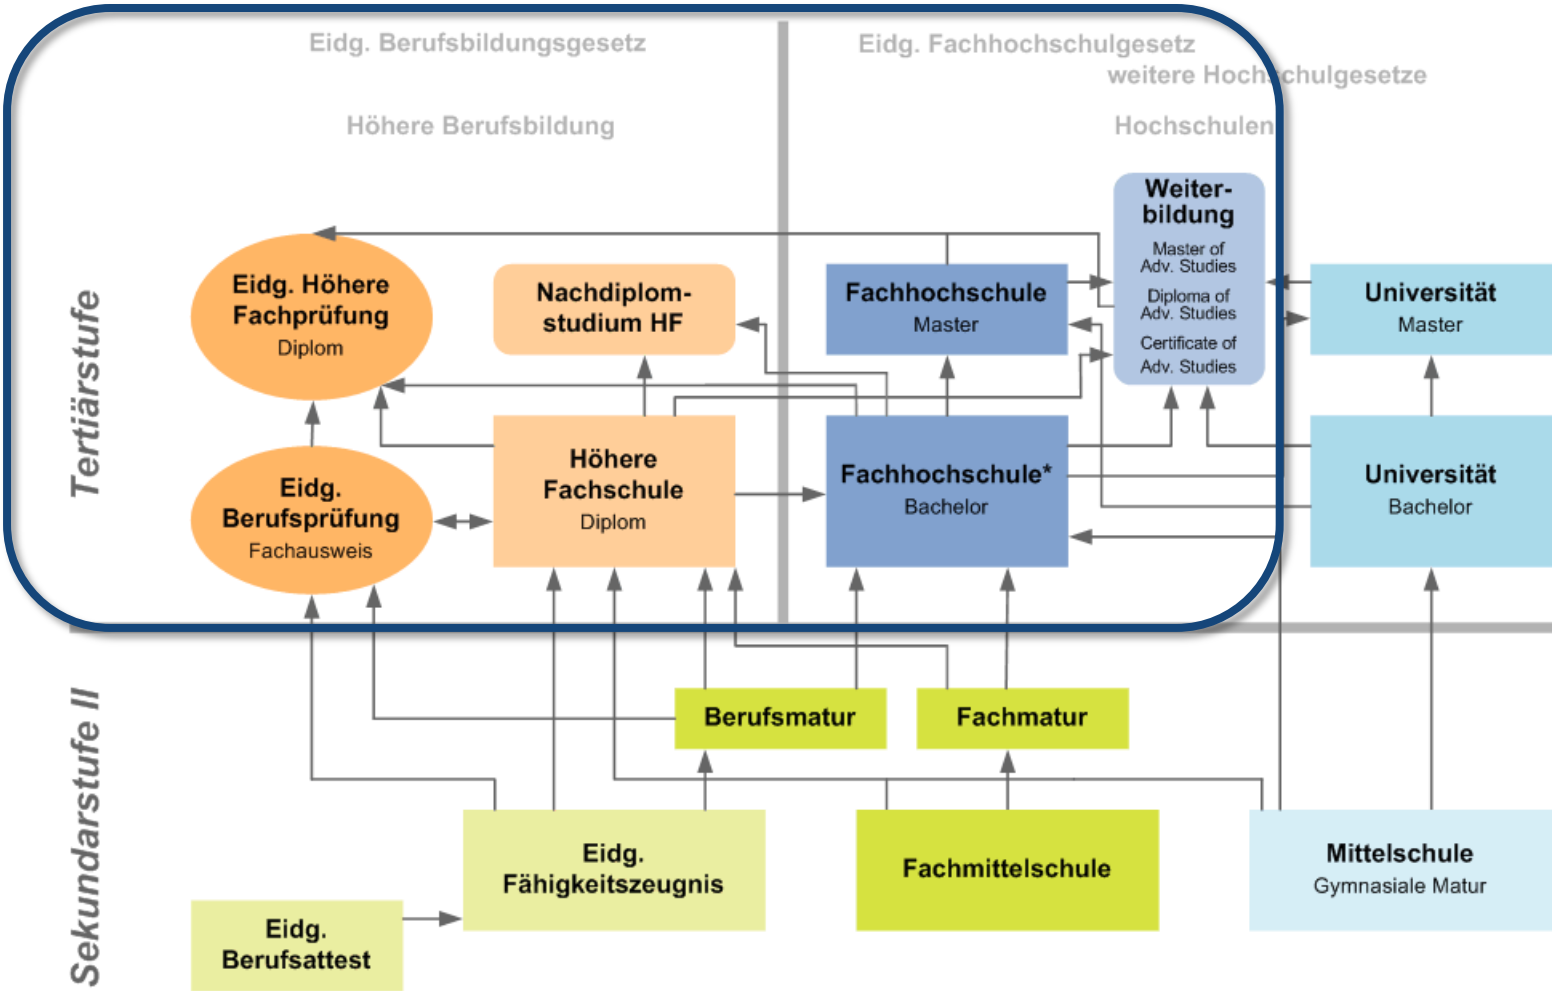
Eidg. Berufsbildungsgesetz

Eidg. Fachhochschulgesetz
weitere Hochschulgesetze

Höhere Berufsbildung

Hochschulen

Tertiärstufe

Eidg. Höhere Fachprüfung
Diplom

Nachdiplom-studium HF

Fachhochschule
Master

Weiter-bildung
Master of Adv. Studies
Diploma of Adv. Studies
Certificate of Adv. Studies

Universität
Master

Eidg. Berufsprüfung
Fachausweis

Höhere Fachschule
Diplom

Fachhochschule*
Bachelor

Universität
Bachelor

Sekundarstufe II

Berufsmatur

Fachmatur

Eidg. Fähigkeitszeugnis

Fachmittelschule

Mittelschule
Gymnasiale Matur

Eidg. Berufsattest